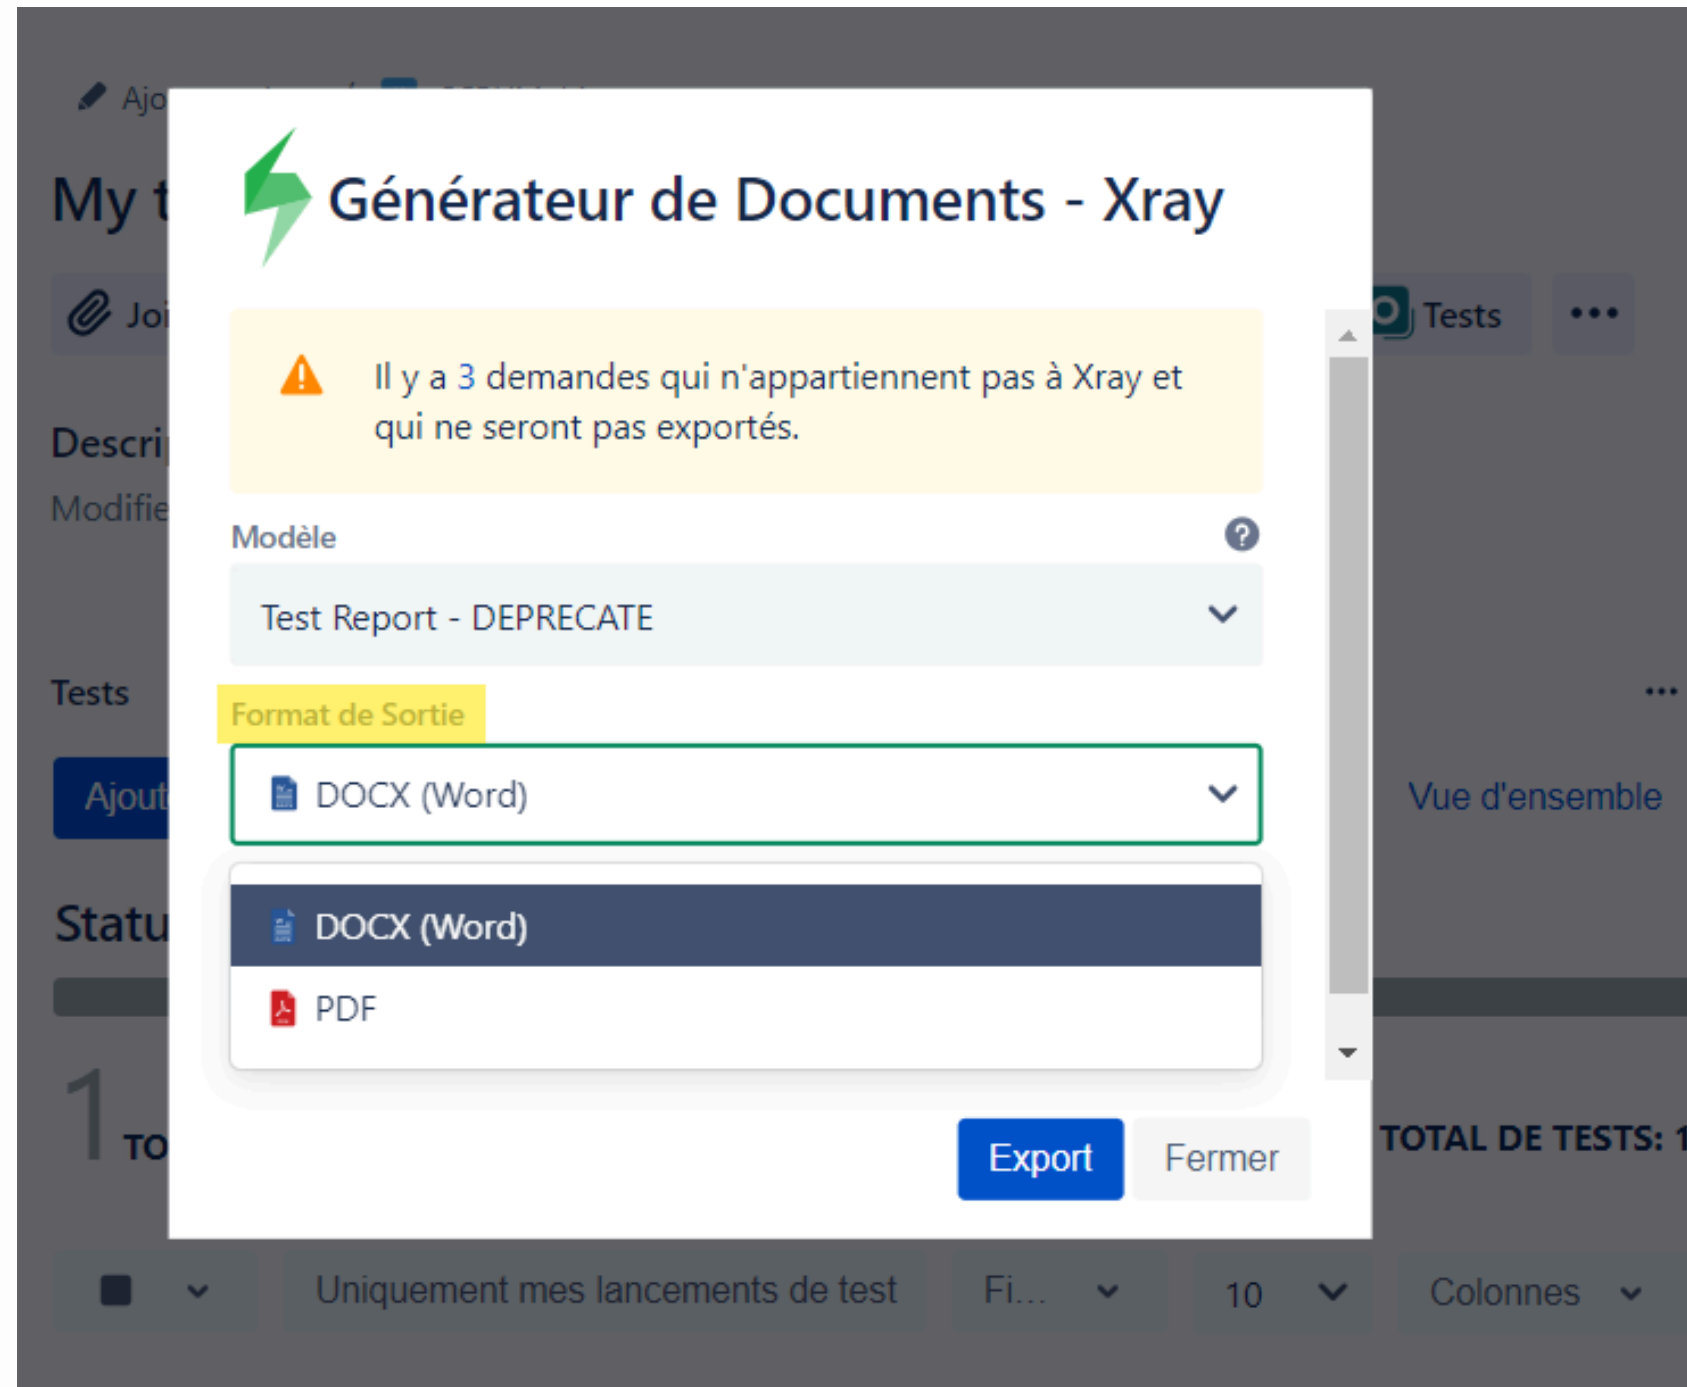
Ajo

My t

Joi

Tests

•••

Descri

Modifie

Tests

•••

Ajout

Vue d'ensemble

Statu

1 TO

TOTAL DE TESTS: 1

Générateur de Documents - Xray

Il y a 3 demandes qui n'appartiennent pas à Xray et qui ne seront pas exportés.

Modèle

Test Report - DEPRECATE

Format de Sortie

DOCX (Word)

DOCX (Word)

PDF

Export

Fermer

Uniquement mes lancements de test

Fi...

10

Colonnes